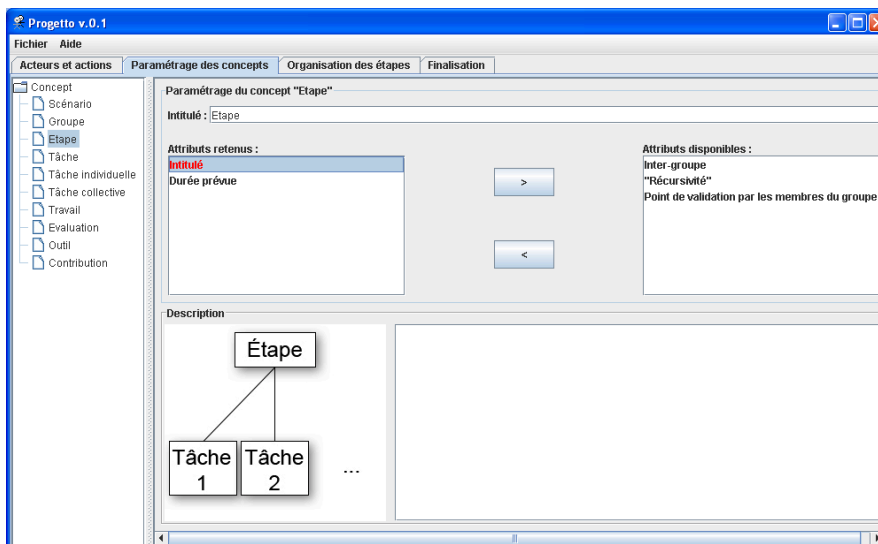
Progetto v.0.1

Fichier Aide

Acteurs et actions | Paramétrage des concepts | Organisation des étapes | Finalisation

Concept
Scénario
Groupe
Etape
Tâche
Tâche individuelle
Tâche collective
Travail
Evaluation
Outil
Contribution

Paramétrage du concept "Etape"

Intitulé : Etape

Attributs retenus :
Intitulé
Durée prévue

>

<

Attributs disponibles :
Inter-groupe
"Récursivité"
Point de validation par les membres du groupe

Description

Étape

Tâche 1

Tâche 2

...